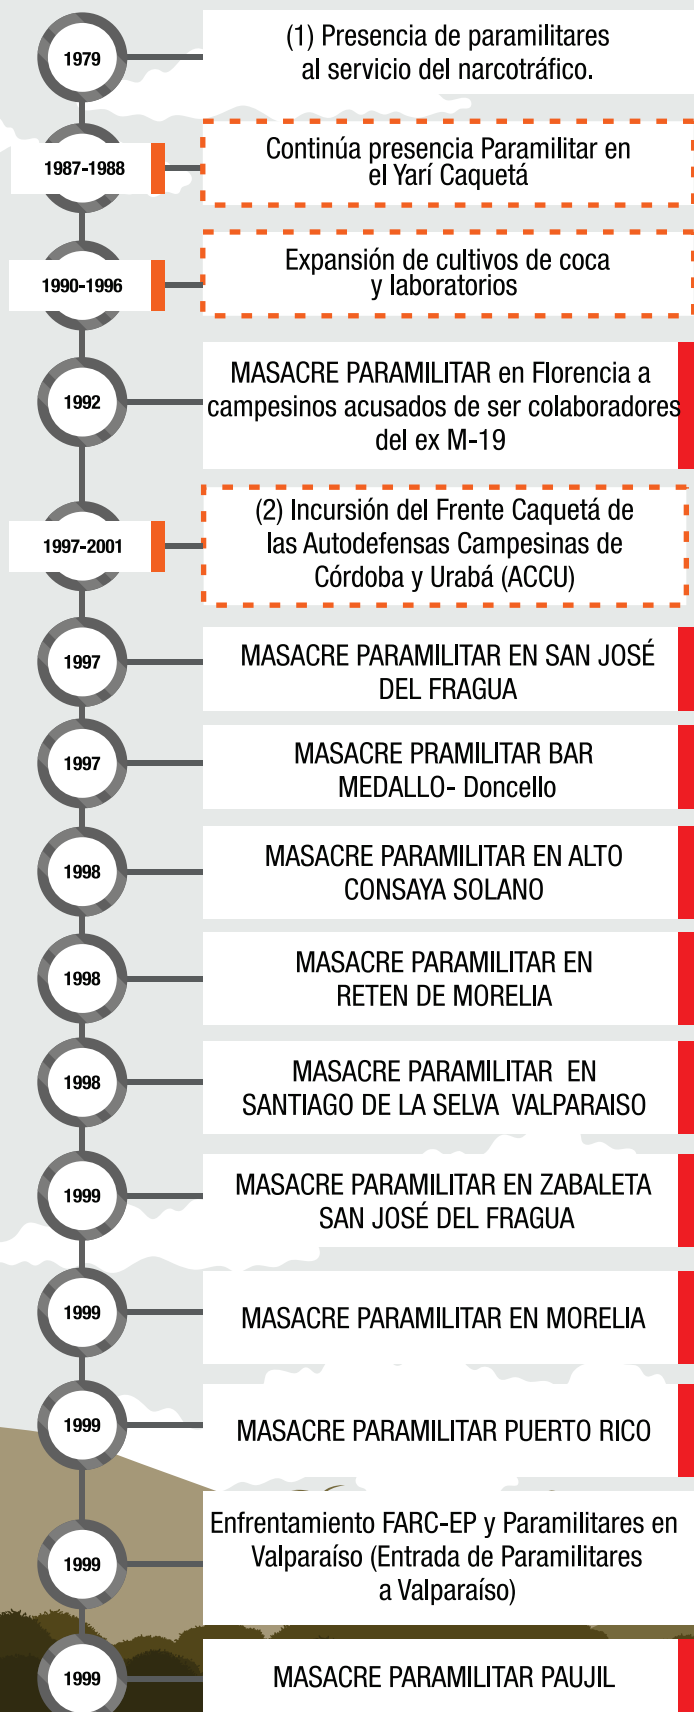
1979

(1) Presencia de paramilitares al servicio del narcotráfico.

1987-1988

Continúa presencia Paramilitar en el Yarí Caquetá

1990-1996

Expansión de cultivos de coca y laboratorios

1992

MASACRE PARAMILITAR en Florencia a campesinos acusados de ser colaboradores del ex M-19

1997-2001

(2) Incursión del Frente Caquetá de las Autodefensas Campesinas de Córdoba y Urabá (ACCU)

1997

MASACRE PARAMILITAR EN SAN JOSÉ DEL FRAGUA

1997

MASACRE PRAMILITAR BAR MEDALLO- Doncello

1998

MASACRE PARAMILITAR EN ALTO CONSAYA SOLANO

1998

MASACRE PARAMILITAR EN RETEN DE MORELIA

1998

MASACRE PARAMILITAR EN SANTIAGO DE LA SELVA VALPARAISO

1999

MASACRE PARAMILITAR EN ZABALETA SAN JOSÉ DEL FRAGUA

1999

MASACRE PARAMILITAR EN MORELIA

1999

MASACRE PARAMILITAR PUERTO RICO

1999

Enfrentamiento FARC-EP y Paramilitares en Valparaíso (Entrada de Paramilitares a Valparaíso)

1999

MASACRE PARAMILITAR PAUJIL